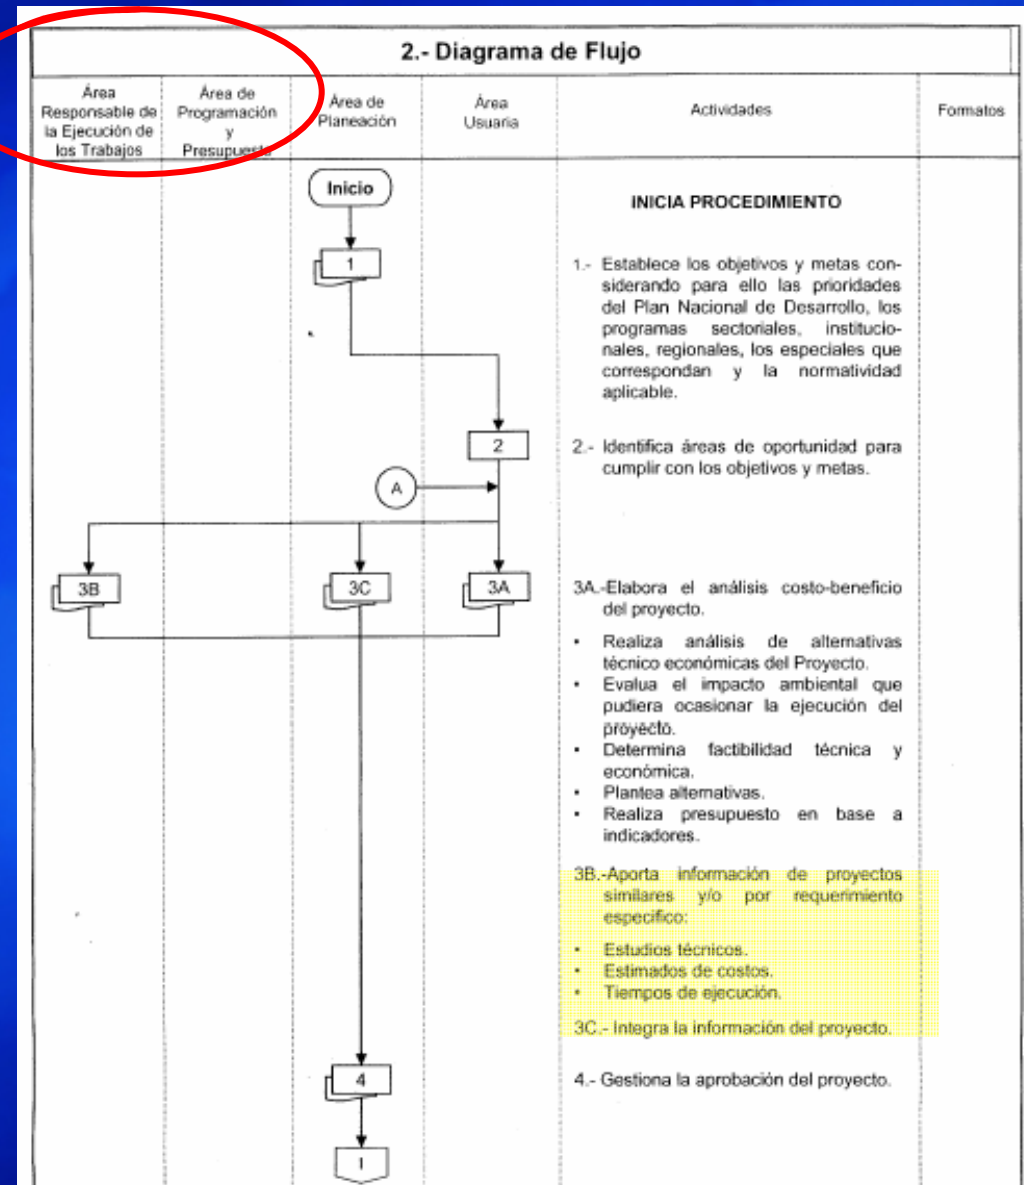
2.- Diagrama de Flujo

| Área Responsable de la Ejecución de los Trabajos | Área de Programación y Presupuesto | Área de Planeación | Área Usuaria | Actividades | Formatos |
|---|---|---|---|---|---|

Inicio

1

2

A

3B

3C

3A

4

I

INICIA PROCEDIMIENTO

1.- Establece los objetivos y metas considerando para ello las prioridades del Plan Nacional de Desarrollo, los programas sectoriales, institucionales, regionales, los especiales que correspondan y la normatividad aplicable.

2.- Identifica áreas de oportunidad para cumplir con los objetivos y metas.

3A.-Elabora el análisis costo-beneficio del proyecto.

• Realiza análisis de alternativas técnico económicas del Proyecto.
• Evalua el impacto ambiental que pudiera ocasionar la ejecución del proyecto.
• Determina factibilidad técnica y económica.
• Plantea alternativas.
• Realiza presupuesto en base a indicadores.

3B.-Aporta información de proyectos similares y/o por requerimiento especifico:

• Estudios técnicos.
• Estimados de costos.
• Tiempos de ejecución.

3C.- Integra la información del proyecto.

4.- Gestiona la aprobación del proyecto.